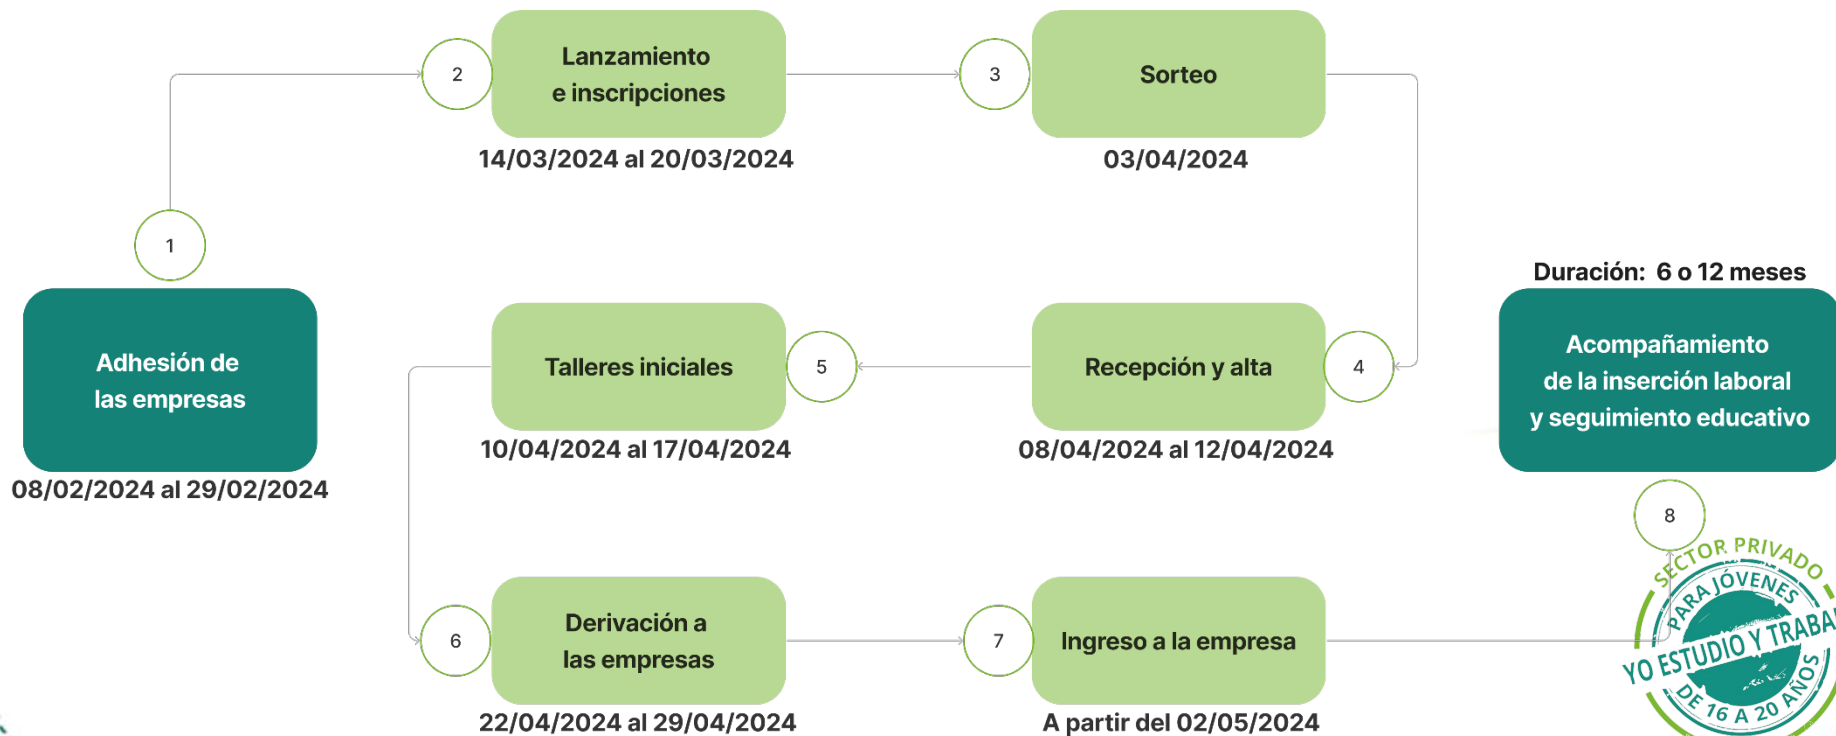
1

Adhesión de las empresas

08/02/2024 al 29/02/2024

2

Lanzamiento e inscripciones

14/03/2024 al 20/03/2024

3

Sorteo

03/04/2024

4

Recepción y alta

08/04/2024 al 12/04/2024

5

Talleres iniciales

10/04/2024 al 17/04/2024

6

Derivación a las empresas

22/04/2024 al 29/04/2024

7

Ingreso a la empresa

A partir del 02/05/2024

Duración: 6 o 12 meses

Acompañamiento de la inserción laboral y seguimiento educativo

8

SECTOR PRIVADO PARA JÓVENES YO ESTUDIO Y TRABA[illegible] DE 16 A 20 AÑOS